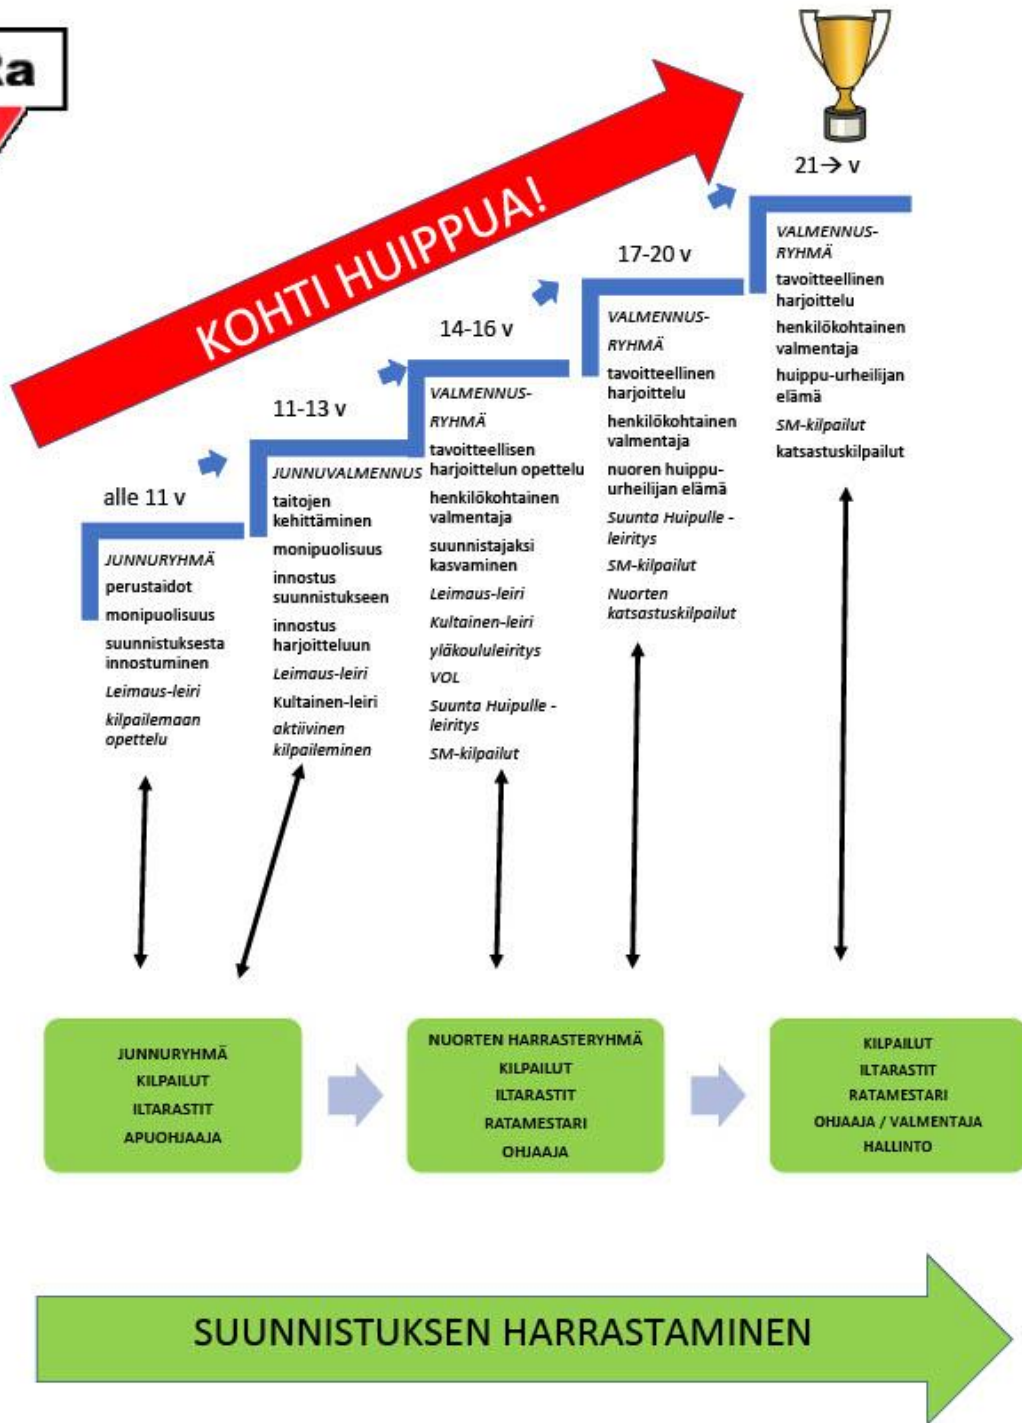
Ra

KOHTI HUIPPUA!

alle 11 v

JUNNURYHMÄ
perustaidot
monipuolisuus
suunnistuksesta innostuminen
Leimaus-leiri
kilpailemaan opettelu

11-13 v

JUNNUVALMENNUS
taitojen kehittäminen
monipuolisuus
innostus suunnistukseen
innostus harjoitteluun
Leimaus-leiri
Kultainen-leiri
aktiivinen kilpaileminen

14-16 v

VALMENNUS-RYHMÄ
tavoitteellisen harjoittelun opettelu
henkilökohtainen valmentaja
suunnistajaksi kasvaminen
Leimaus-leiri
Kultainen-leiri
yläkoululeiritys
VOL
Suunta Huipulle -leiritys
SM-kilpailut

17-20 v

VALMENNUS-RYHMÄ
tavoitteellinen harjoittelu
henkilökohtainen valmentaja
nuoren huippu-urheilijan elämä
Suunta Huipulle -leiritys
SM-kilpailut
Nuorten katsastuskilpailut

21→ v

VALMENNUS-RYHMÄ
tavoitteellinen harjoittelu
henkilökohtainen valmentaja
huippu-urheilijan elämä
SM-kilpailut
katsastuskilpailut

JUNNURYHMÄ
KILPAILUT
ILTARASTIT
APUOHJAAJA

NUORTEN HARRASTERYHMÄ
KILPAILUT
ILTARASTIT
RATAMESTARI
OHJAAJA

KILPAILUT
ILTARASTIT
RATAMESTARI
OHJAAJA / VALMENTAJA
HALLINTO

SUUNNISTUKSEN HARRASTAMINEN